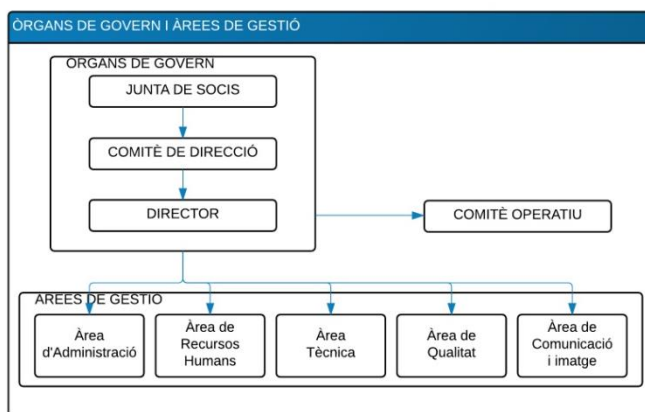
ÒRGANS DE GOVERN I ÀREES DE GESTIÓ

ÒRGANS DE GOVERN

JUNTA DE SOCIS

COMITÈ DE DIRECCIÓ

DIRECTOR

COMITÈ OPERATIU

ÀREES DE GESTIÓ

Àrea d'Administració

Àrea de Recursos Humans

Àrea Tècnica

Àrea de Qualitat

Àrea de Comunicació i imatge